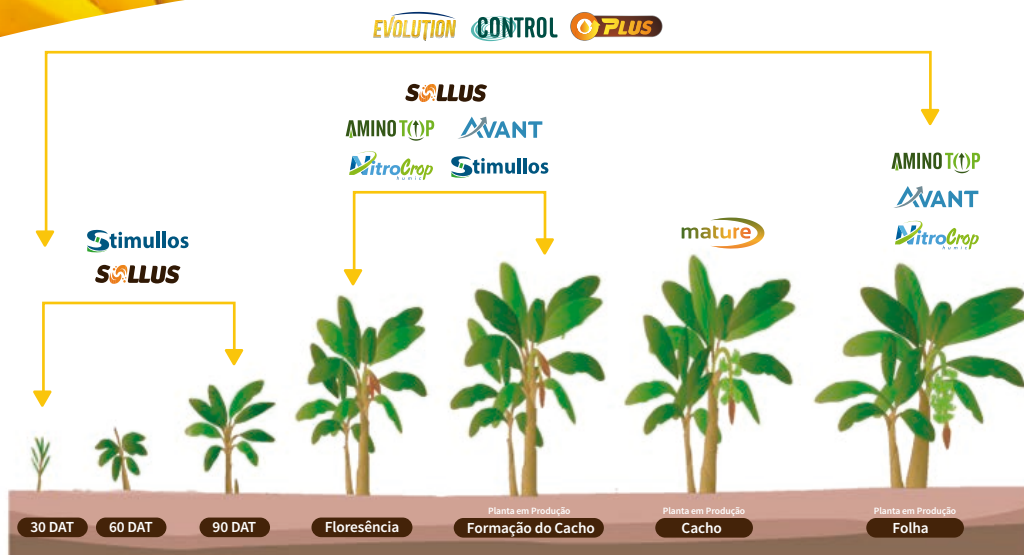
EVOLUTION CONTROL PLUS

SOLLUS

AMINO TOP AVANT

NitroCrop Stimullos

Stimullos
SOLLUS

mature

AMINO TOP
AVANT
NitroCrop

30 DAT
60 DAT
90 DAT
Floresência
Planta em Produção
Formação do Cacho
Planta em Produção
Cacho
Planta em Produção
Folha